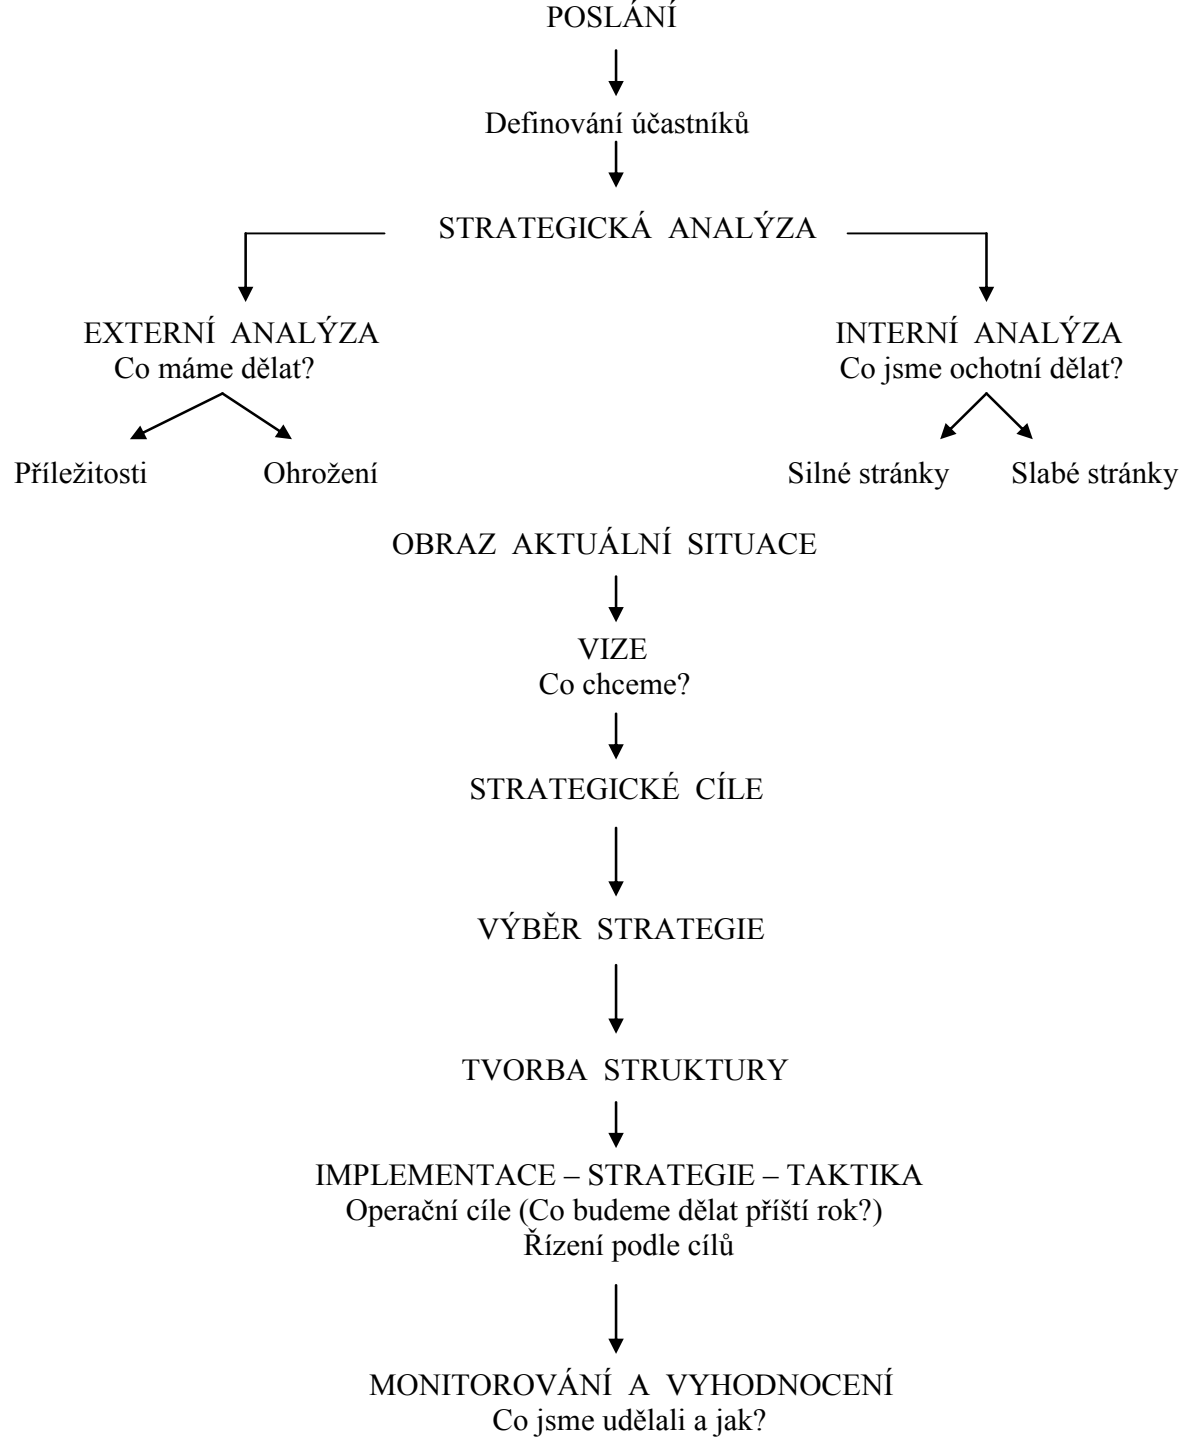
POSLÁNÍ

Definování účastníků

STRATEGICKÁ ANALÝZA

EXTERNÍ ANALÝZA
Co máme dělat?

Příležitosti

Ohrožení

INTERNÍ ANALÝZA
Co jsme ochotní dělat?

Silné stránky

Slabé stránky

OBRAZ AKTUÁLNÍ SITUACE

VIZE
Co chceme?

STRATEGICKÉ CÍLE

VÝBĚR STRATEGIE

TVORBA STRUKTURY

IMPLEMENTACE – STRATEGIE – TAKTIKA
Operační cíle (Co budeme dělat příští rok?)
Řízení podle cílů

MONITOROVÁNÍ A VYHODNOCENÍ
Co jsme udělali a jak?